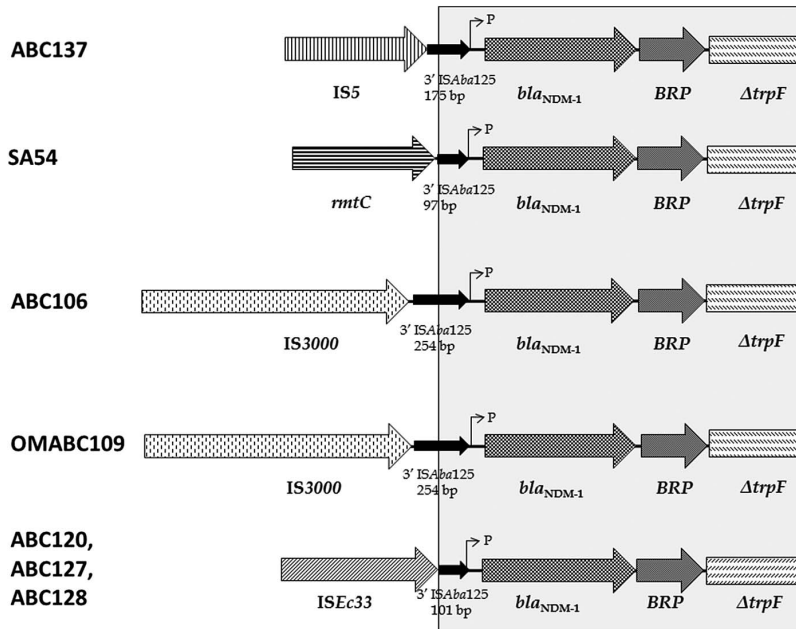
ABC137

P

IS5

3′ ISAba125
175 bp

$bla_{NDM-1}$

BRP

ΔtrpF

SA54

P

rmtC

3′ ISAba125
97 bp

$bla_{NDM-1}$

BRP

ΔtrpF

ABC106

P

IS3000

3′ ISAba125
254 bp

$bla_{NDM-1}$

BRP

ΔtrpF

OMABC109

P

IS3000

3′ ISAba125
254 bp

$bla_{NDM-1}$

BRP

ΔtrpF

ABC120,
ABC127,
ABC128

P

ISEc33

3′ ISAba125
101 bp

$bla_{NDM-1}$

BRP

ΔtrpF